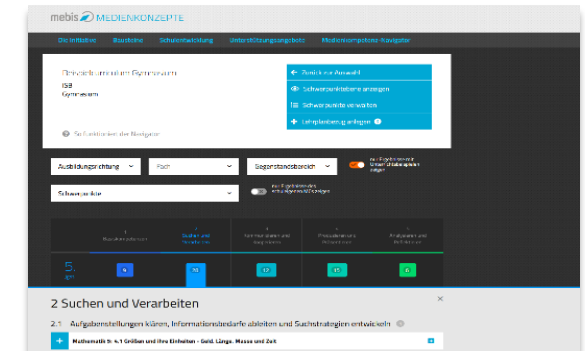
mebis MEDIENKONZEPTE

Die Initiative | Bausteine | Schulentwicklung | Unterstützungsangebote | Medienkompetenz-Navigator

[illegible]
ISB
Gymnasium

So funktioniert der Navigator

Zurück zur Auswahl
Schwerpunktsetzung anzeigen
Schwerpunkte verwalten
Lehrplanbezug anlegen

Ausbildungsrichtung | Fach | Gegenstandsbereich

Schwerpunkte

1 Basiskompetenzen | 2 Suchen und Verarbeiten | 3 Kommunizieren und Kooperieren | 4 Produzieren und Präsentieren | 5 Analysieren und Reflektieren

5.

2 Suchen und Verarbeiten

2.1 Aufgabenstellungen klären, Informationsbedarfe ableiten und Suchstrategien entwickeln

Mathematik 5: 4.1 Größen und ihre Einheiten – Geld, Länge, Masse und Zeit